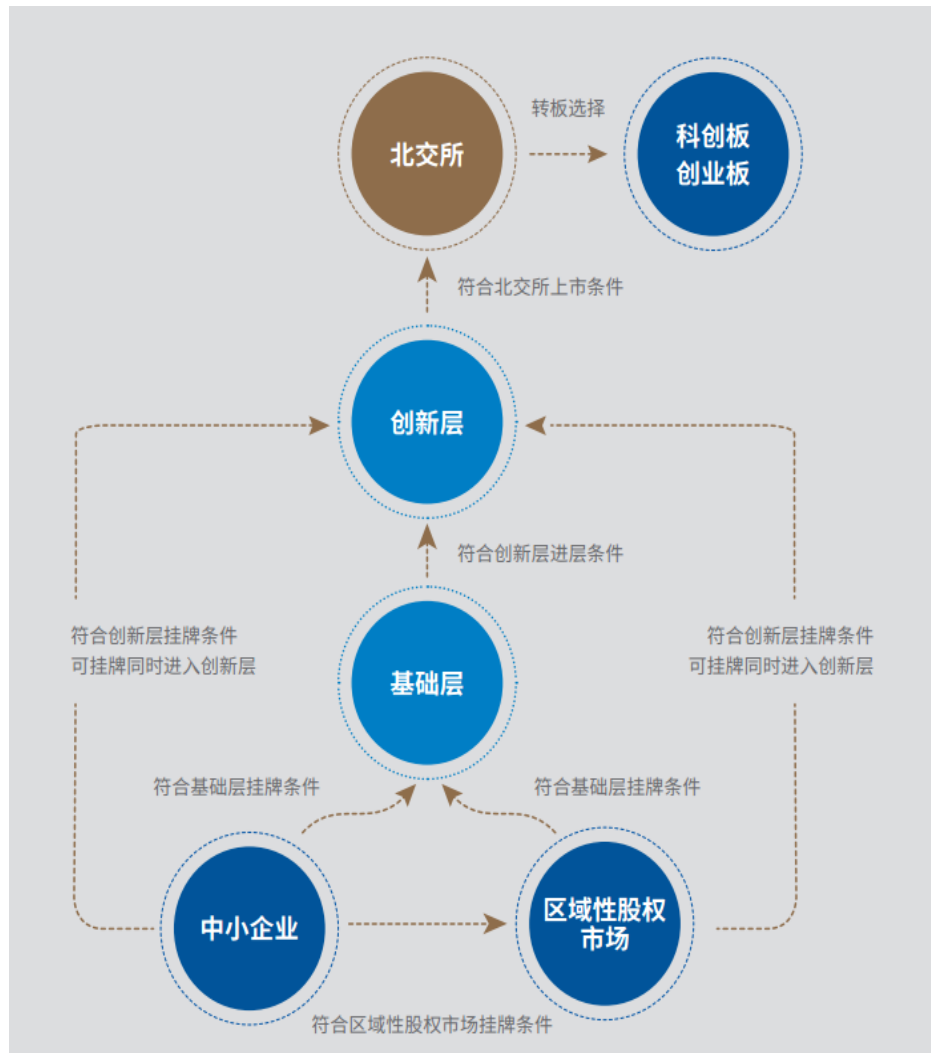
转板选择

北交所

科创板
创业板

符合北交所上市条件

创新层

符合创新层进层条件

符合创新层挂牌条件
可挂牌同时进入创新层

符合创新层挂牌条件
可挂牌同时进入创新层

基础层

符合基础层挂牌条件

符合基础层挂牌条件

中小企业

区域性股权
市场

符合区域性股权市场挂牌条件